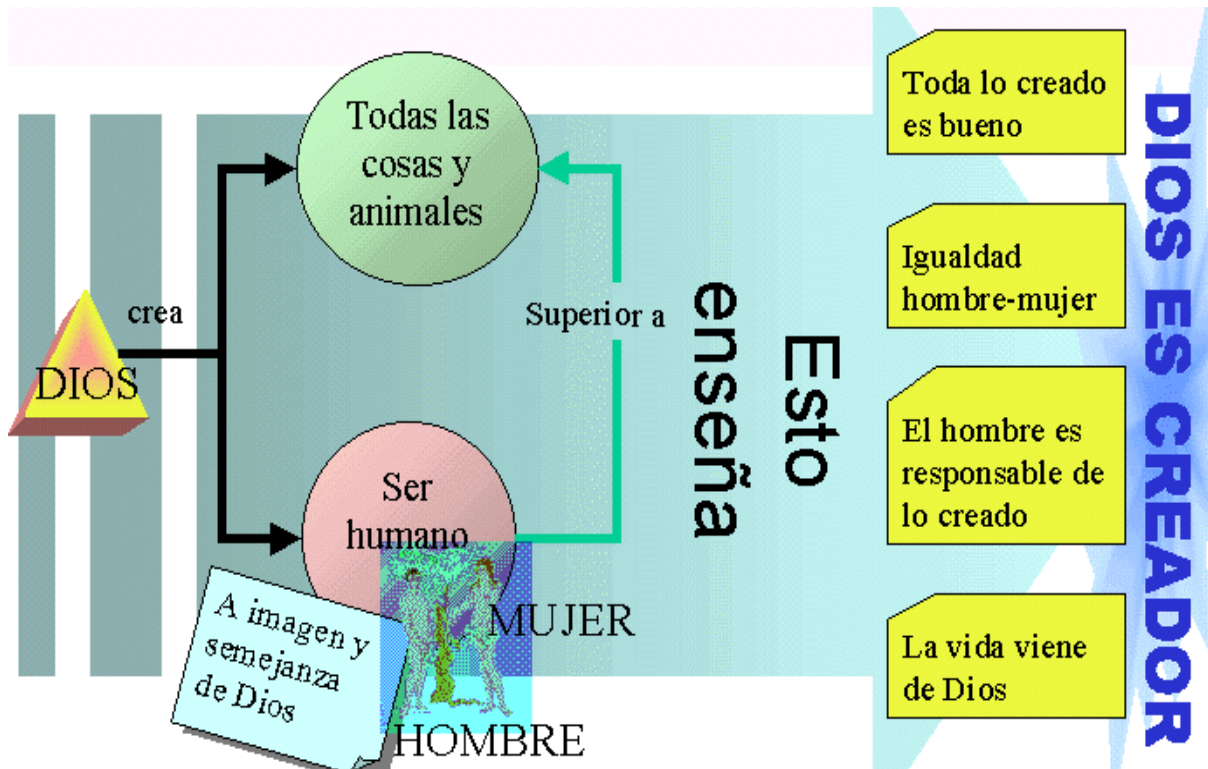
DIOS

crea

Todas las cosas y animales

Superior a

Ser humano

A imagen y semejanza de Dios

MUJER

HOMBRE

Esto enseña

Toda lo creado es bueno

Igualdad hombre-mujer

El hombre es responsable de lo creado

La vida viene de Dios

DIOS ES CREADOR